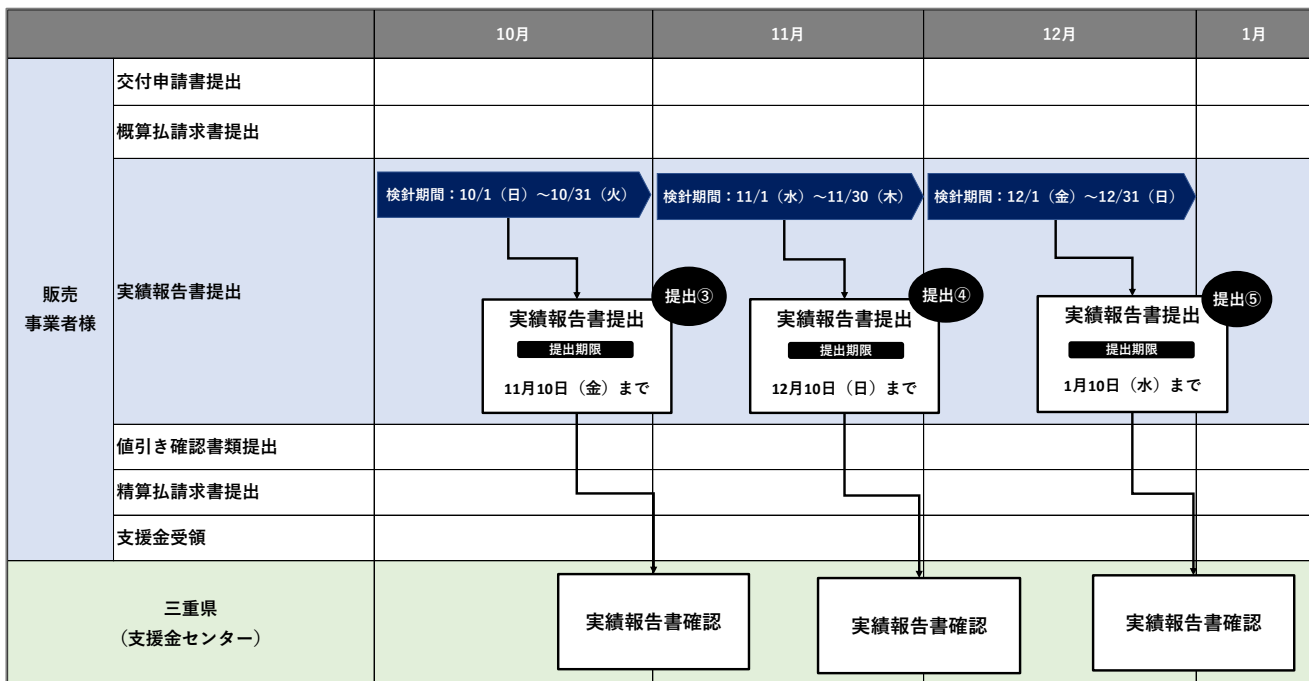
| | | 10月 | 11月 | 12月 | 1月 |
|---|---|---|---|---|---|
| 販売事業者様 | 交付申請書提出 | | | | |
| | 概算払請求書提出 | | | | |
| | 実績報告書提出 | 検針期間：10/1（日）～10/31（火） | 検針期間：11/1（水）～11/30（木） | 検針期間：12/1（金）～12/31（日） | |
| | 値引き確認書類提出 | | | | |
| | 精算払請求書提出 | | | | |
| | 支援金受領 | | | | |
| 三重県（支援金センター） | | | | | |

提出③
実績報告書提出
提出期限
11月10日（金）まで

提出④
実績報告書提出
提出期限
12月10日（日）まで

提出⑤
実績報告書提出
提出期限
1月10日（水）まで

実績報告書確認

実績報告書確認

実績報告書確認